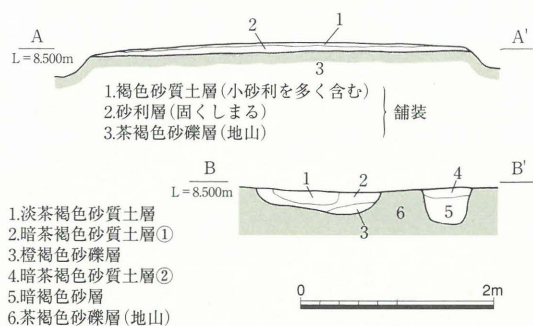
A
L = 8.500m

2
1

A'

3

1.褐色砂質土層（小砂利を多く含む）
2.砂利層（固くしまる）
3.茶褐色砂礫層（地山）
舗装

B
L = 8.500m

1
2
4
B'

6
5
3

1.淡茶褐色砂質土層
2.暗茶褐色砂質土層①
3.橙褐色砂礫層
4.暗茶褐色砂質土層②
5.暗褐色砂層
6.茶褐色砂礫層（地山）

0
2m